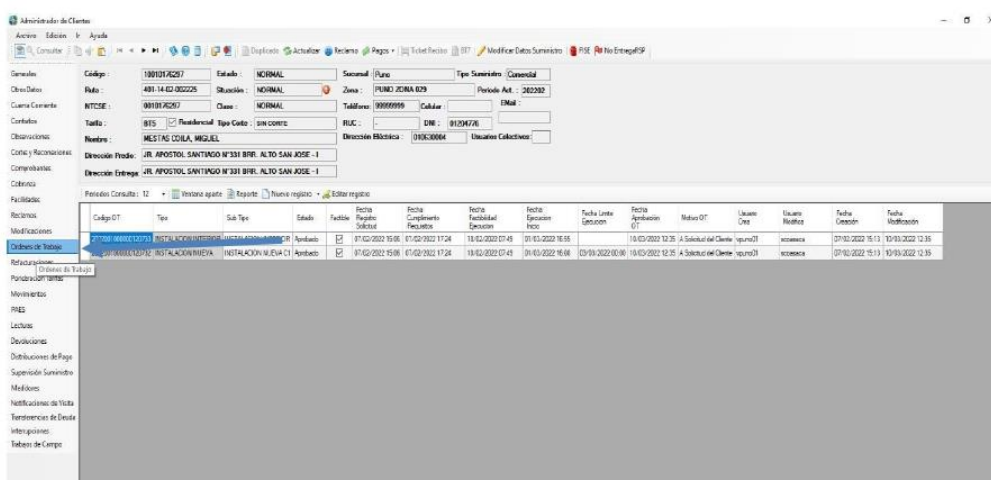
Administrador de Clientes

Archivo Edición Ayuda

Consultar | Duplicado Actualizar Reclamo Pagos Ticket Recibo OT Modificar Datos Suministro FISE No EntregaFSP

Generales
Otros Datos
Cuenta Corriente
Contratos
Observaciones
Corte y Reconexiones
Comprobantes
Cobranza
Facilidades
Reclamos
Modificaciones
Ordenes de Trabajo
Refacturaciones
Ponderación Tarifas
Movimientos
FAES
Lecturas
Devoluciones
Distribuciones de Pago
Supervisión Suministro
Medidores
Notificaciones de Visita
Transferencias de Deuda
Interrupciones
Trabajos de Campo

Código : 10010176297 Estado : NORMAL
Ruta : 401-14-02-002225 Situación : NORMAL
NTCSE : 0010176297 Clase : NORMAL
Tarifa : BT5 Residencial Tipo Corte : SIN CORTE
Nombre : MESTAS COILA, MIGUEL
Dirección Predio : JR. APOSTOL SANTIAGO N°331 BRR. ALTO SAN JOSE - I
Dirección Entrega : JR. APOSTOL SANTIAGO N°331 BRR. ALTO SAN JOSE - I

Sucursal Puno Tipo Suministro Comercial
Zona : PUNO ZONA 029 Periodo Act. : 202202
Teléfono 99999999 Celular EMail :
RUC : - DNI : 01204776
Dirección Eléctrica : 010530004 Usuarios Colectivos

Periodos Consulta : 12 Ventana aparte Reporte Nuevo registro Editar registro

| Codigo OT | Tipo | Sub Tipo | Estado | Factible | Fecha Registro Solicitud | Fecha Cumplimiento Requisitos | Fecha Factibilidad Ejecucion | Fecha Ejecucion Inicio | Fecha Limite Ejecucion | Fecha Aprobación OT | Motivo OT | Usuario Crea | Usuario Modifica | Fecha Creación | Fecha Modificación |
|---|---|---|---|---|---|---|---|---|---|---|---|---|---|---|---|
| 2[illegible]00000120753 | INSTALACION INTERIOR | INSTALACION INTERIOR | Aprobado | ☑ | 07/02/2022 15:06 | 07/02/2022 17:24 | 18/02/2022 07:49 | 01/03/2022 16:55 | | 10/03/2022 12:35 | A Solicitud del Cliente | vpuno01 | sccaeaca | 07/02/2022 15:13 | 10/03/2022 12:35 |
| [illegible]00000120752 | INSTALACION NUEVA | INSTALACION NUEVA C1 | Aprobado | ☑ | 07/02/2022 15:06 | 07/02/2022 17:24 | 18/02/2022 07:49 | 01/03/2022 16:08 | 09/03/2022 00:00 | 10/03/2022 12:35 | A Solicitud del Cliente | vpuno01 | sccaeaca | 07/02/2022 15:13 | 10/03/2022 12:35 |

Ordenes de Trabajo